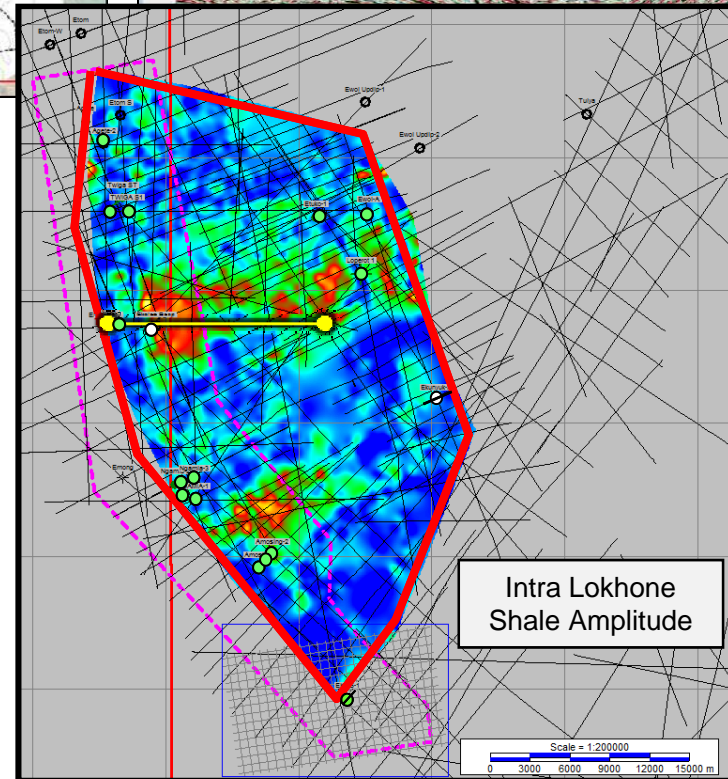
Etom
Etom-W
Etom S
Agete-2
Ewoi Updip-1
Ewoi Updip-2
Tulja
Twiga ST
TWIGA S1
Etuko-1
Ewoi-A
Ngamia-3
Ekunyuk
Emong
Amosing-2

Intra Lokhone Shale Amplitude

Scale = 1:200000
0 3000 6000 9000 12000 15000 m